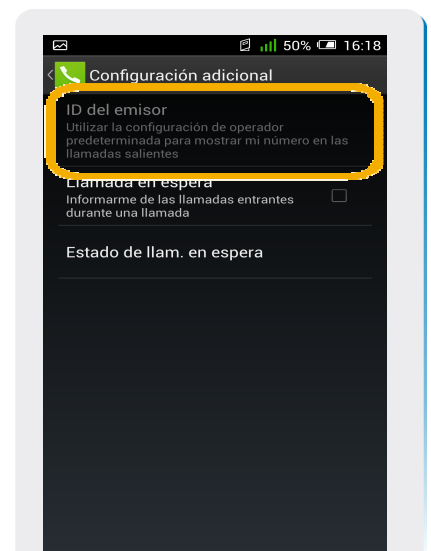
50% 16:18

Configuración adicional

ID del emisor
Utilizar la configuración de operador predeterminada para mostrar mi número en las llamadas salientes

Llamada en espera
Informarme de las llamadas entrantes durante una llamada

Estado de llam. en espera